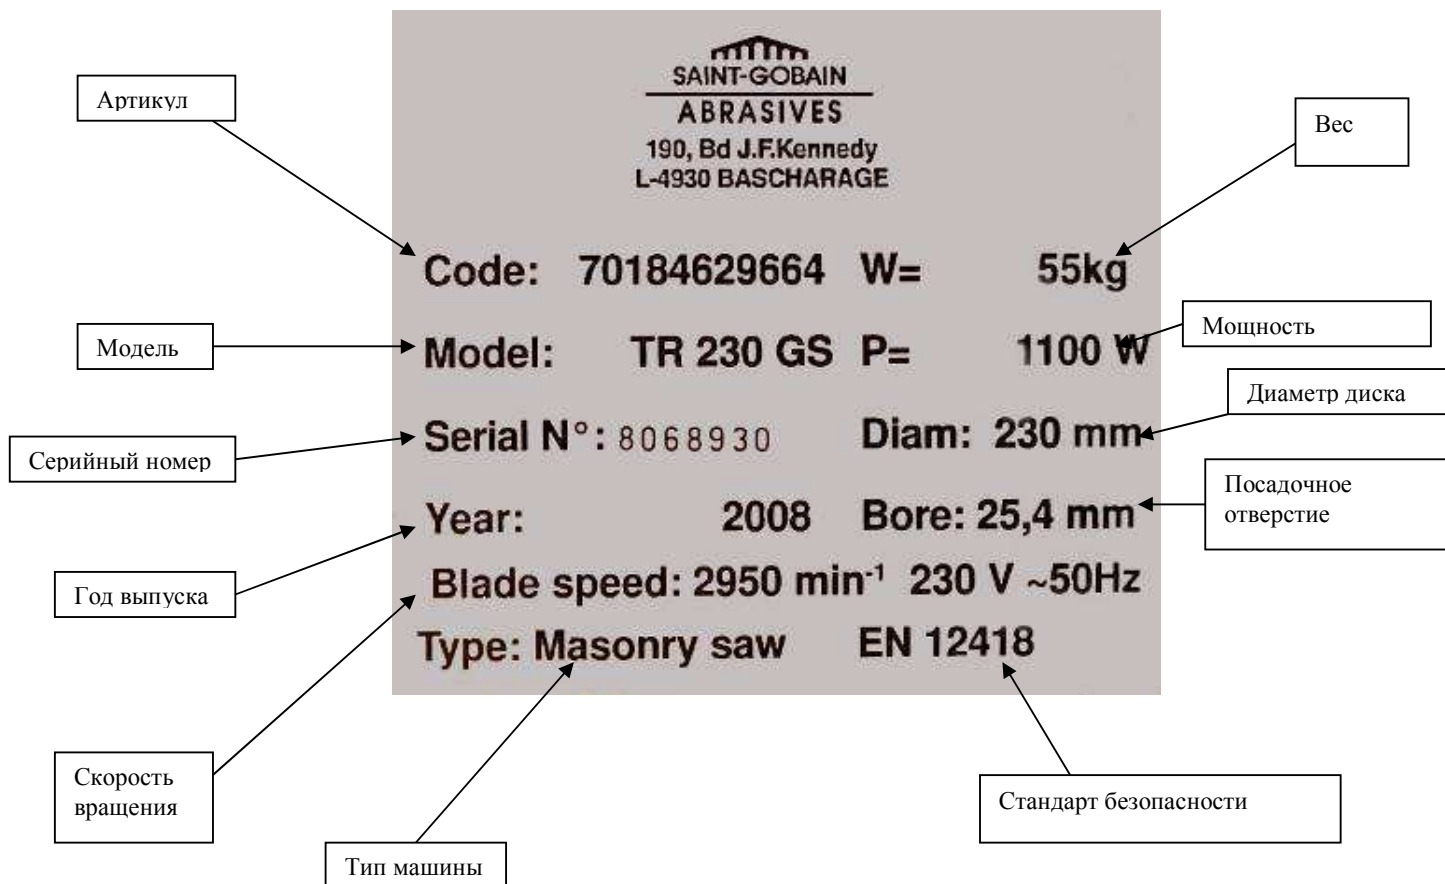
SAINT-GOBAIN
ABRASIVES
190, Bd J.F.Kennedy
L-4930 BASCHARAGE

Артикул

Вес

Code: 70184629664 W= 55kg

Модель

Мощность

Model: TR 230 GS P= 1100 W

Диаметр диска

Серийный номер

Serial N°: 8068930 Diam: 230 mm

Посадочное отверстие

Year: 2008 Bore: 25,4 mm

Год выпуска

Blade speed: 2950 min$^{-1}$ 230 V ~50Hz

Type: Masonry saw EN 12418

Скорость вращения

Стандарт безопасности

Тип машины